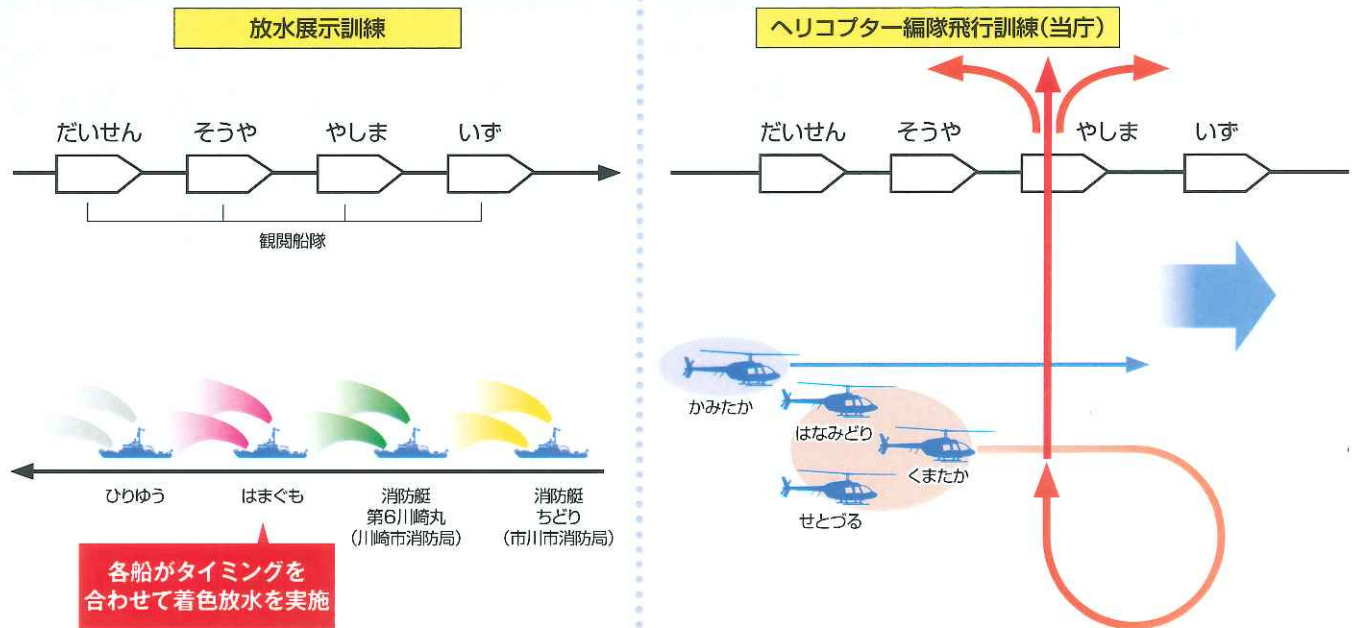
放水展示訓練

だいせん　そうや　やしま　いず

観閲船隊

ひりゅう　はまぐも　消防艇 第6川崎丸 (川崎市消防局)　消防艇 ちどり (市川市消防局)

各船がタイミングを合わせて着色放水を実施

ヘリコプター編隊飛行訓練(当庁)

だいせん　そうや　やしま　いず

かみたか　はなみどり　くまたか　せとづる